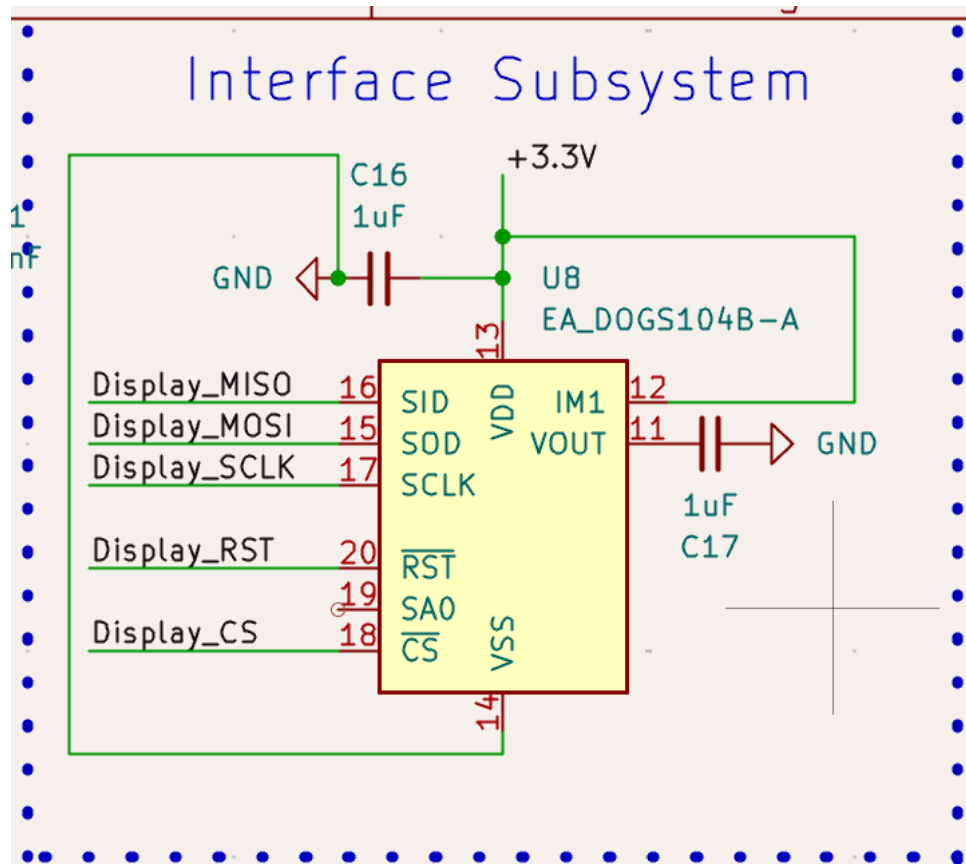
Interface Subsystem

1
nF

+3.3V

C16
1uF

GND

U8
EA_DOGS104B-A

13

Display_MISO 16 SID
Display_MOSI 15 SOD
Display_SCLK 17 SCLK

VDD

IM1 12
VOUT 11

GND

1uF
C17

Display_RST 20 $\overline{RST}$
19 SA0
Display_CS 18 $\overline{CS}$

VSS

14